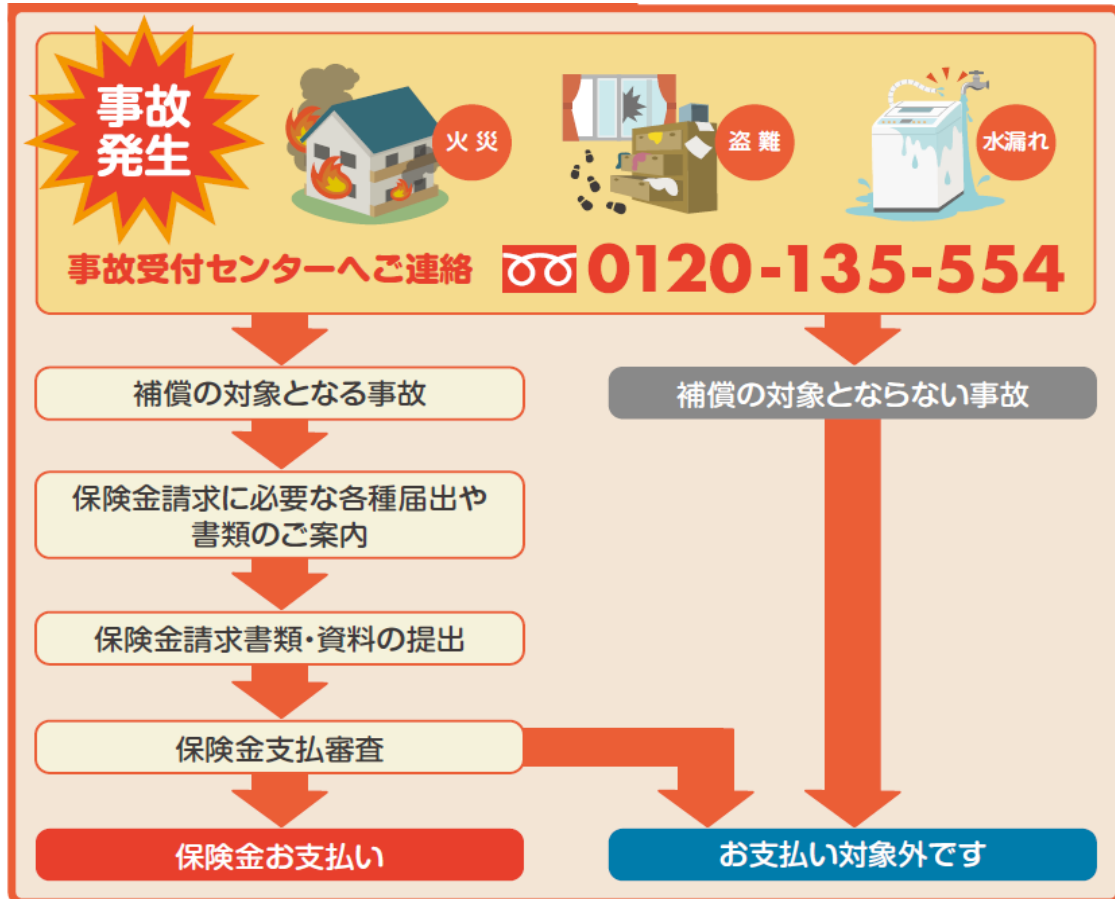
事故発生

火災

盗難

水漏れ

事故受付センターへご連絡 0120-135-554

補償の対象となる事故

補償の対象とならない事故

保険金請求に必要な各種届出や書類のご案内

保険金請求書類・資料の提出

保険金支払審査

保険金お支払い

お支払い対象外です